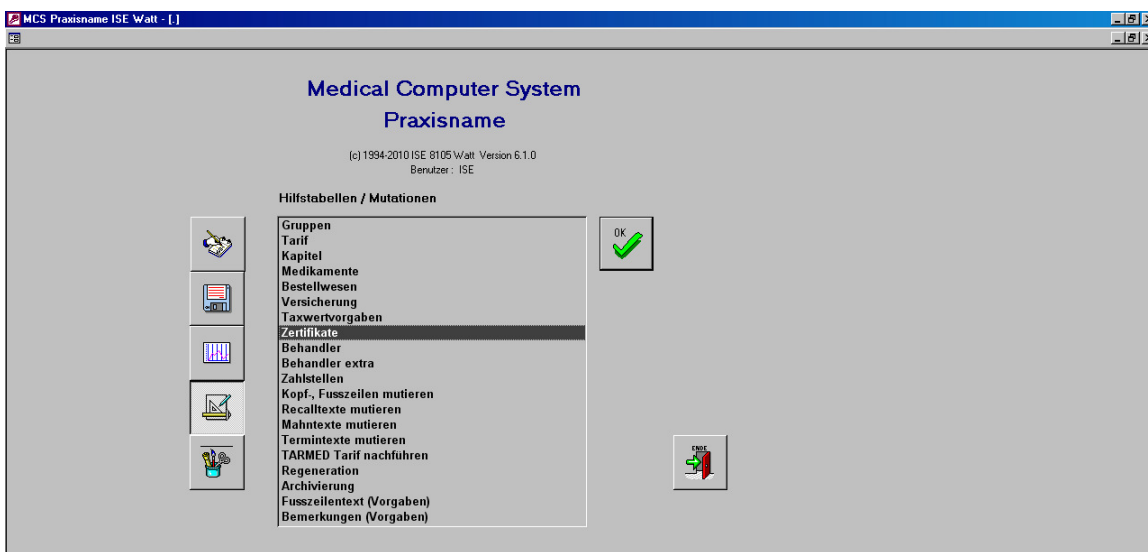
MCS Praxisname ISE Watt - [.]

Medical Computer System
Praxisname

(c) 1994-2010 ISE 8105 Watt Version 6.1.0
Benutzer: ISE

Hilfstabellen / Mutationen

Gruppen
Tarif
Kapitel
Medikamente
Bestellwesen
Versicherung
Taxwertvorgaben
Zertifikate
Behandler
Behandler extra
Zahlstellen
Kopf-, Fusszeilen mutieren
Recalltexte mutieren
Mahntexte mutieren
Termintexte mutieren
TARMED Tarif nachführen
Regeneration
Archivierung
Fusszeilentext (Vorgaben)
Bemerkungen (Vorgaben)

OK

ENDE